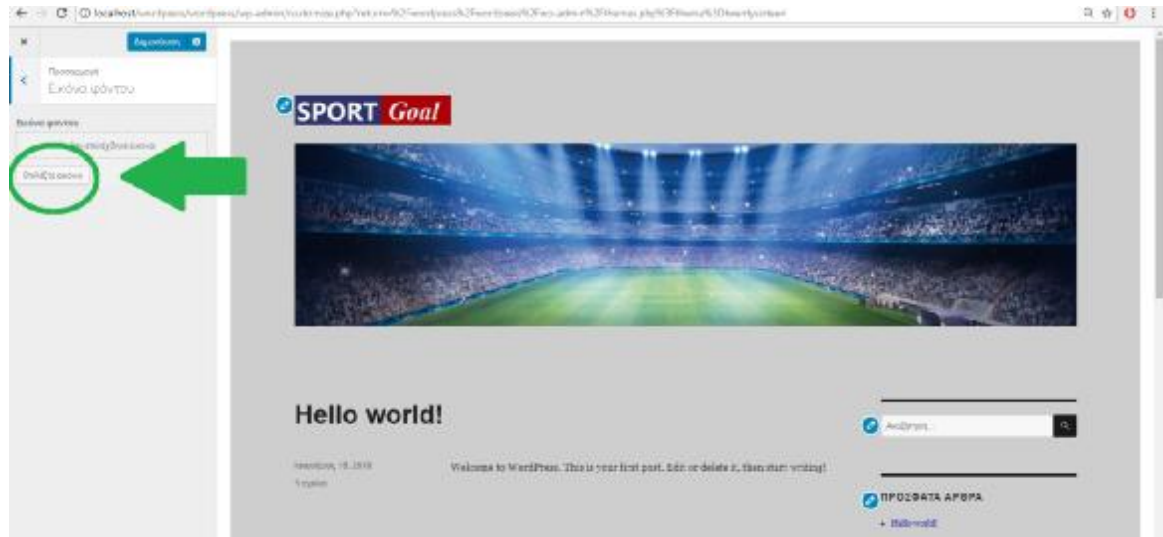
localhost/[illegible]

×

Δημοσίευση

Προσαρμογή
Εικόνα φόντου

Εικόνα φόντου

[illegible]

Επιλέξτε εικόνα

SPORT Goal

Hello world!

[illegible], 18, 2018
1 σχόλιο

Welcome to WordPress. This is your first post. Edit or delete it, then start writing!

Αναζήτηση...

ΠΡΟΣΦΑΤΑ ΑΡΘΡΑ

Hello world!